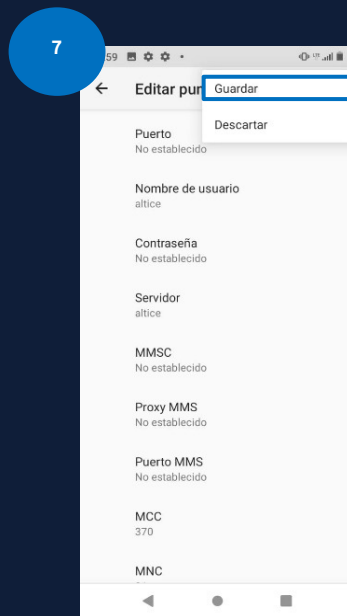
7

59

Editar pun

Guardar

Descartar

Puerto
No establecido

Nombre de usuario
altice

Contraseña
No establecido

Servidor
altice

MMSC
No establecido

Proxy MMS
No establecido

Puerto MMS
No establecido

MCC
370

MNC